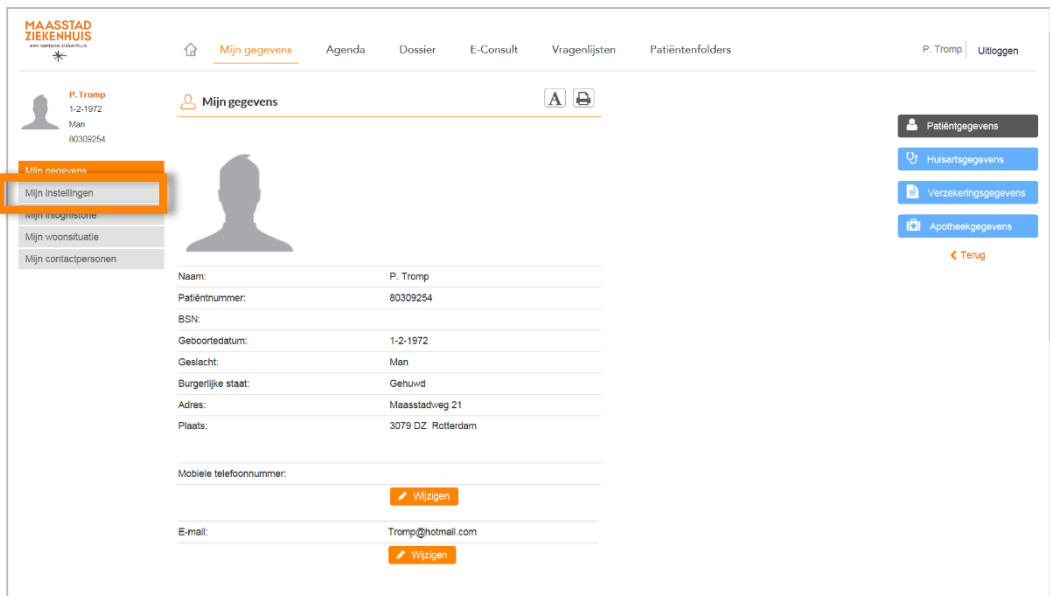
MAASSTAD ZIEKENHUIS
een santeon ziekenhuis

Mijn gegevens Agenda Dossier E-Consult Vragenlijsten Patiëntenfolders

P. Tromp Uitloggen

P. Tromp
1-2-1972
Man
80309254

Mijn gegevens
Mijn instellingen
Mijn inloghistorie
Mijn woonsituatie
Mijn contactpersonen

Mijn gegevens

| | |
|---|---|
| Naam: | P. Tromp |
| Patiëntnummer: | 80309254 |
| BSN: | |
| Geboortedatum: | 1-2-1972 |
| Geslacht: | Man |
| Burgerlijke staat: | Gehuwd |
| Adres: | Maasstadweg 21 |
| Plaats: | 3079 DZ Rotterdam |

Mobiele telefoonnummer:
Wijzigen

E-mail: Tromp@hotmail.com
Wijzigen

Patiëntgegevens
Huisartsgegevens
Verzekeringsgegevens
Apotheekgegevens
Terug